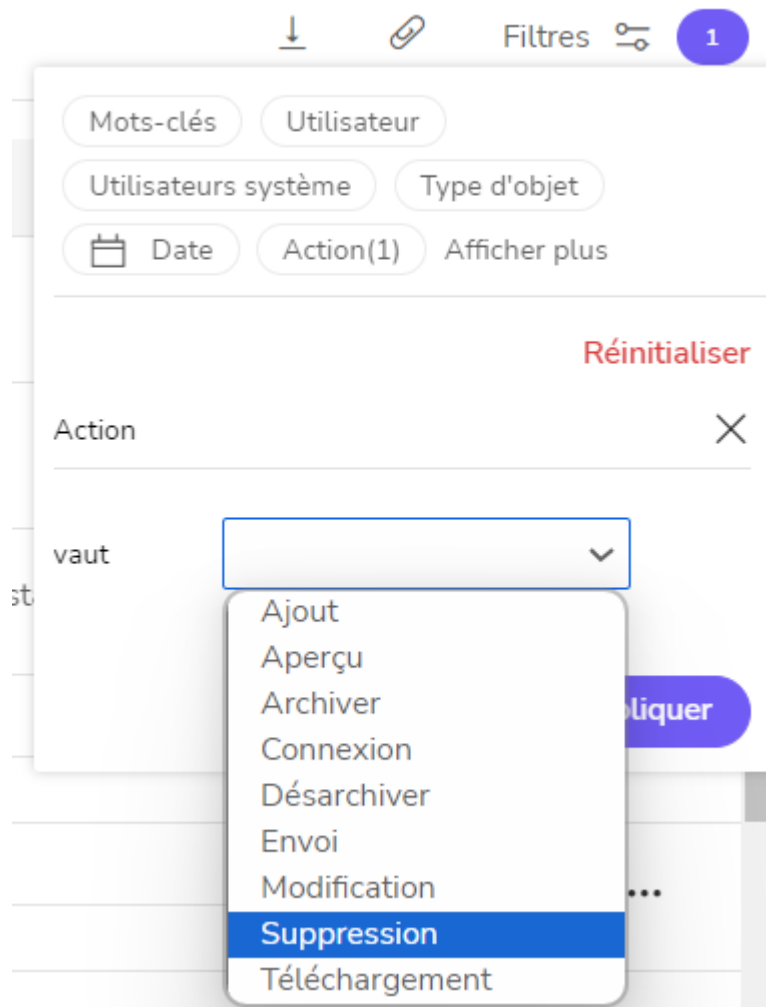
Filtres 1

Mots-clés
Utilisateur
Utilisateurs système
Type d'objet
Date
Action(1)
Afficher plus

Réinitialiser

Action

vaut

Ajout
Aperçu
Archiver
Connexion
Désarchiver
Envoi
Modification
Suppression
Téléchargement

pliquer